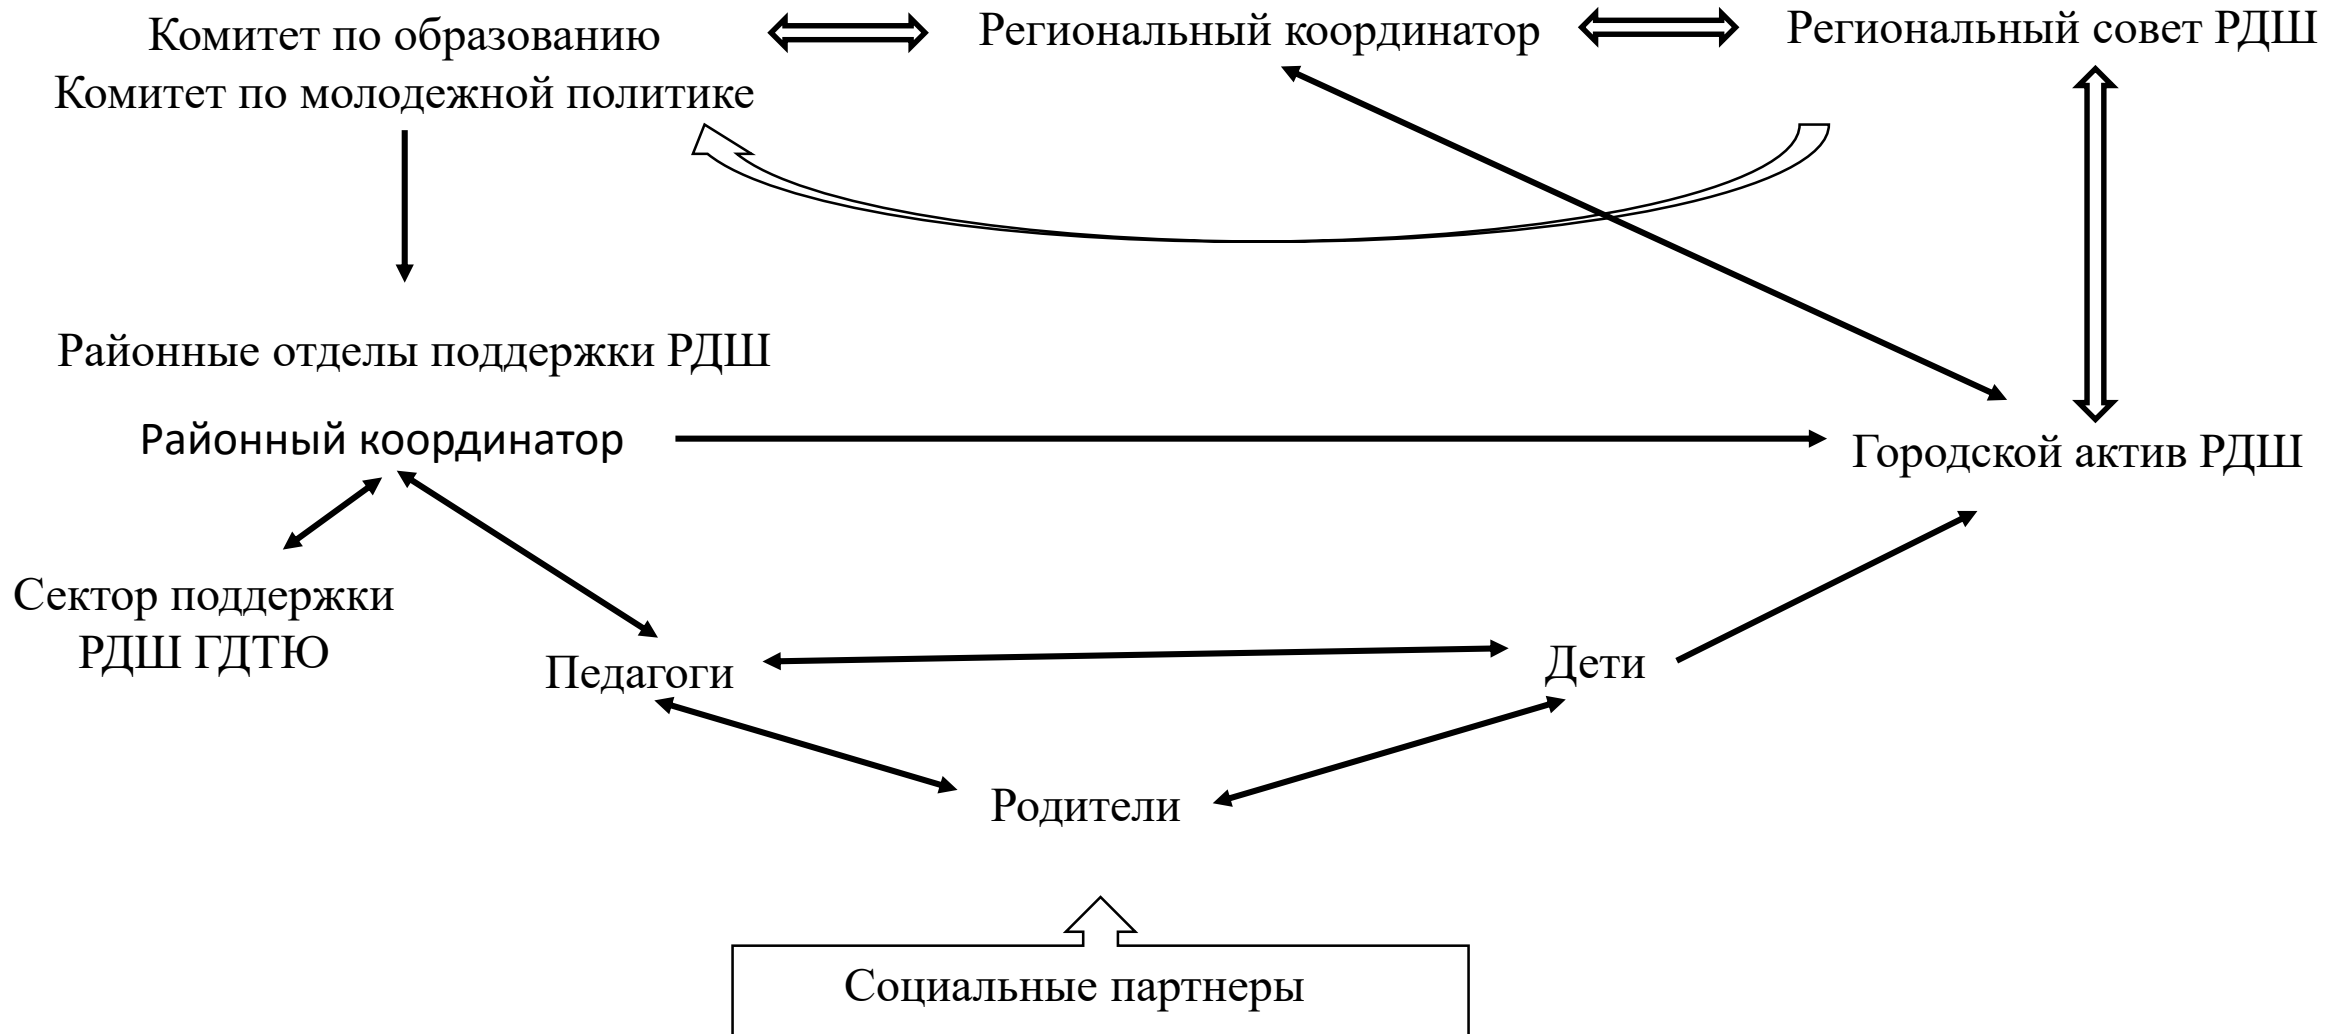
Комитет по образованию
Комитет по молодежной политике

Региональный координатор

Региональный совет РДШ

Районные отделы поддержки РДШ

Районный координатор

Городской актив РДШ

Сектор поддержки РДШ ГДТЮ

Педагоги

Дети

Родители

Социальные партнеры